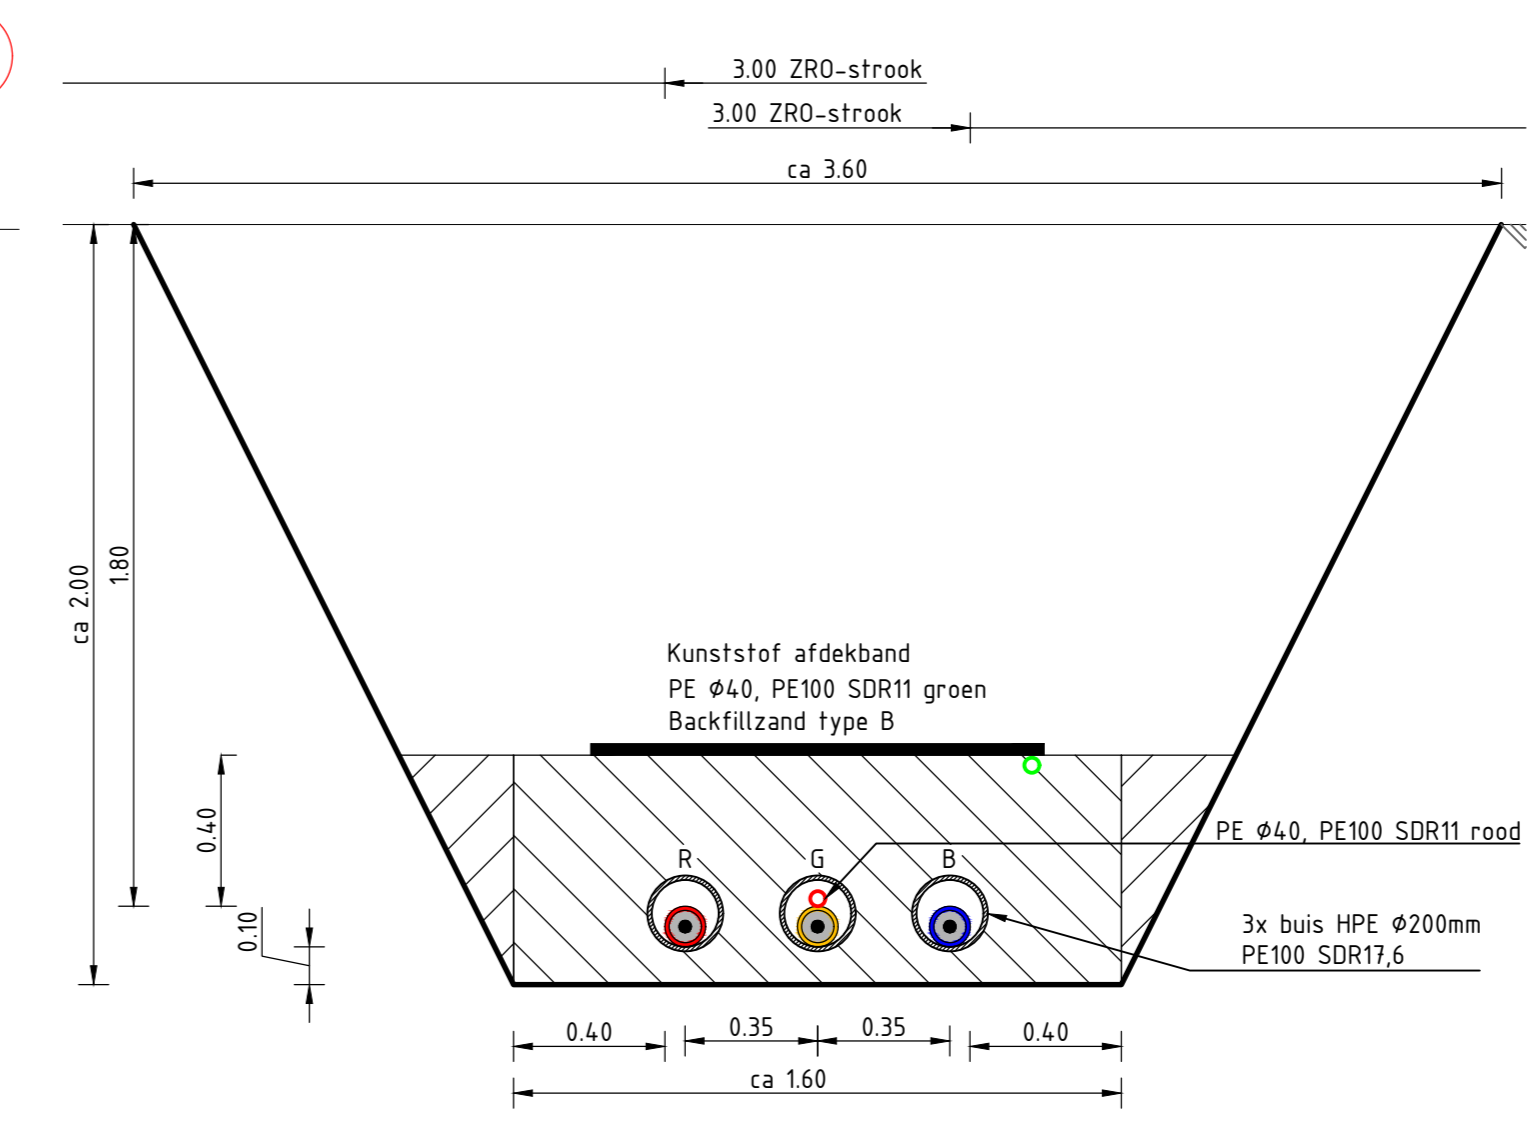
3.00 ZRO-strook

3.00 ZRO-strook

ca 3.60

ca 2.00

1.80

Kunststof afdekband
PE $\phi$40, PE100 SDR11 groen
Backfillzand type B

0.40

PE $\phi$40, PE100 SDR11 rood

R

G

B

0.10

3x buis HPE $\phi$200mm
PE100 SDR17,6

0.40

0.35

0.35

0.40

ca 1.60